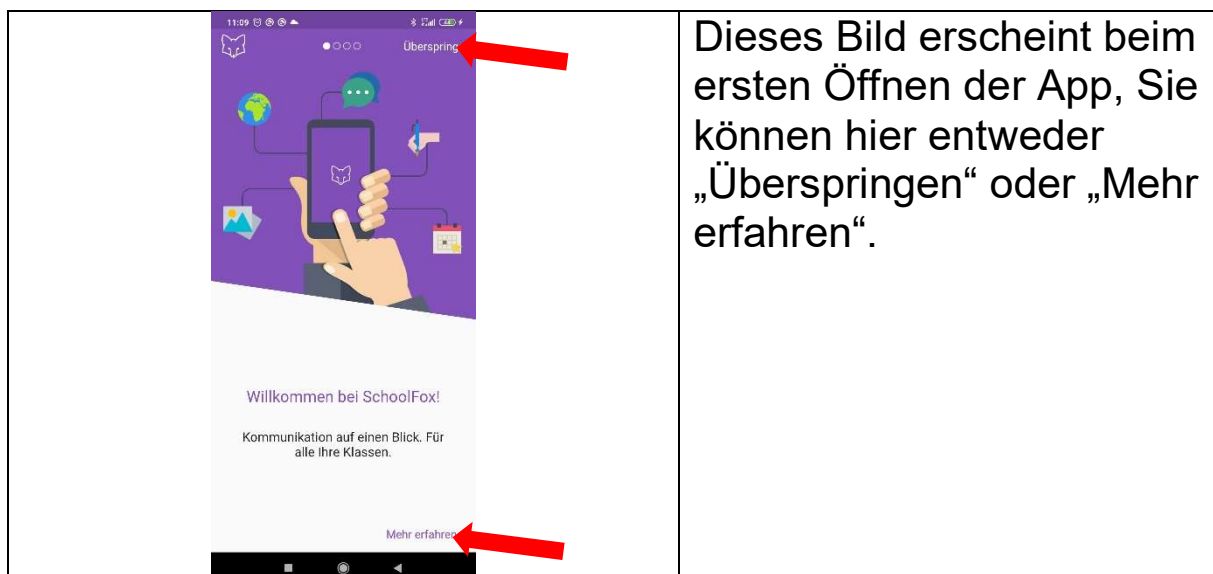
| 11:09 Überspring Willkommen bei SchoolFox! Kommunikation auf einen Blick. Für alle Ihre Klassen. Mehr erfahren | Dieses Bild erscheint beim ersten Öffnen der App, Sie können hier entweder „Überspringen“ oder „Mehr erfahren“. |
|---|---|